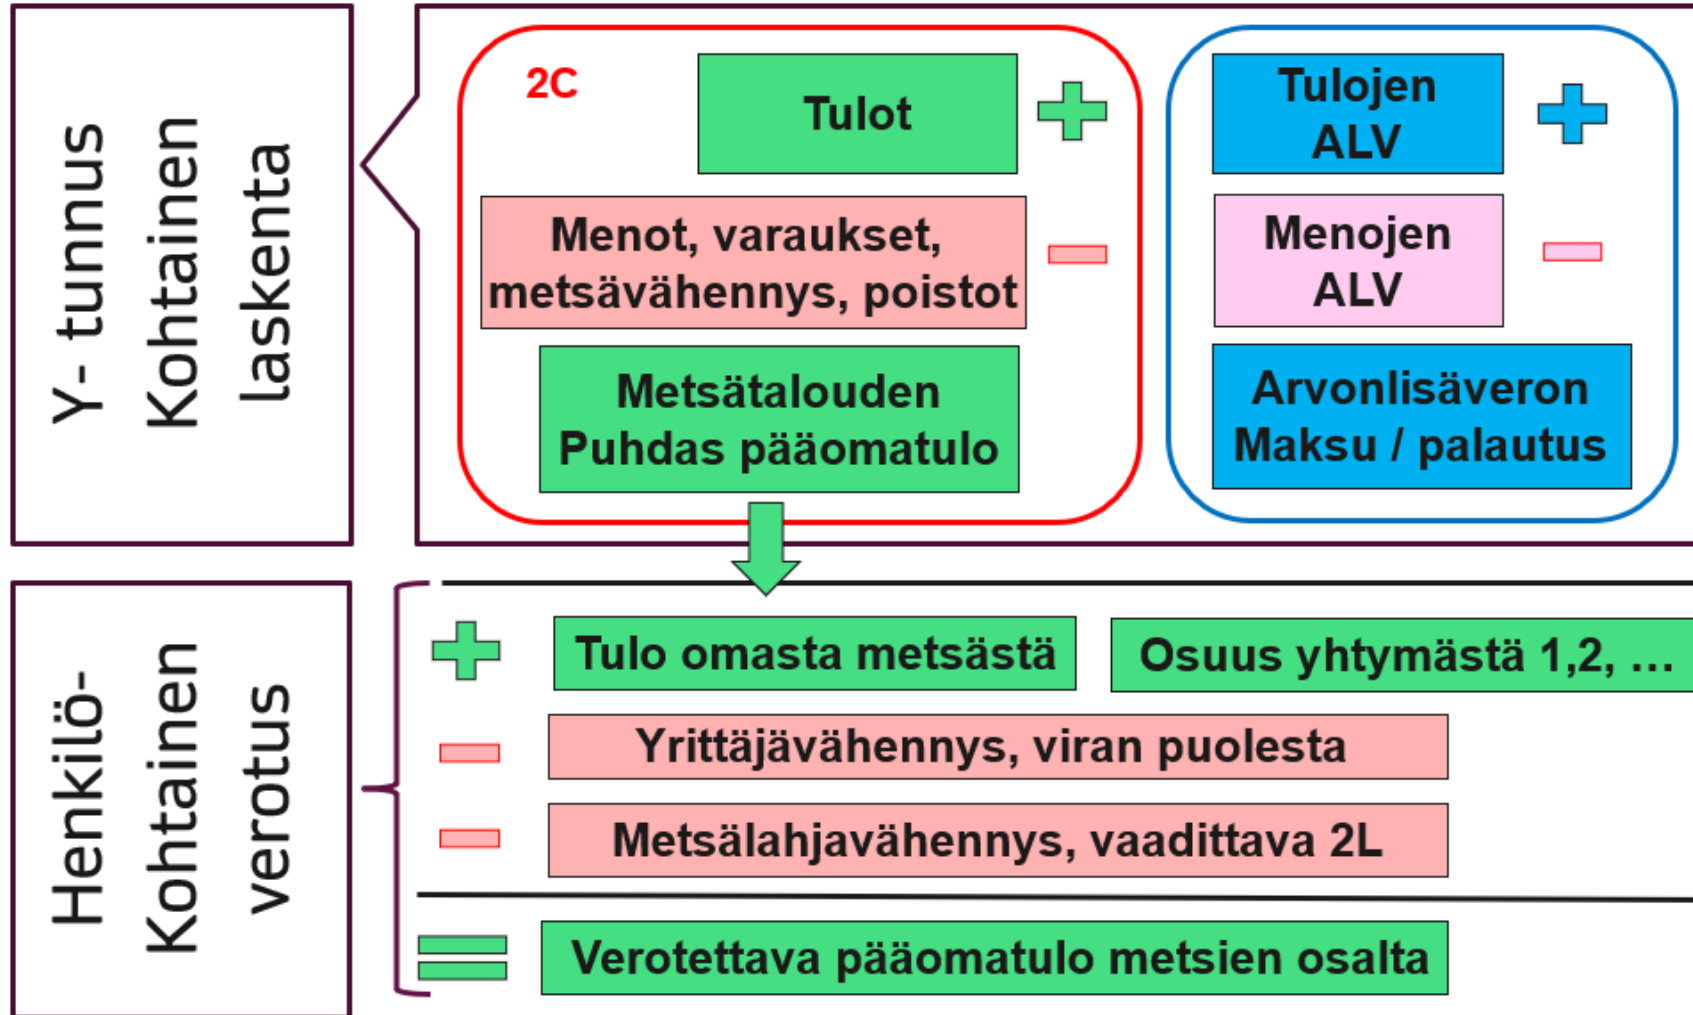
Y- tunnus Kohtainen laskenta

2C

Tulot

Menot, varaukset, metsävähennys, poistot

Metsätalouden Puhdas pääomatulo

Tulojen ALV

Menojen ALV

Arvonlisäveron Maksu / palautus

Henkilö- Kohtainen verotus

Tulo omasta metsästä

Osuus yhtymästä 1,2, …

Yrittäjävähennys, viran puolesta

Metsälahjavähennys, vaadittava 2L

Verotettava pääomatulo metsien osalta